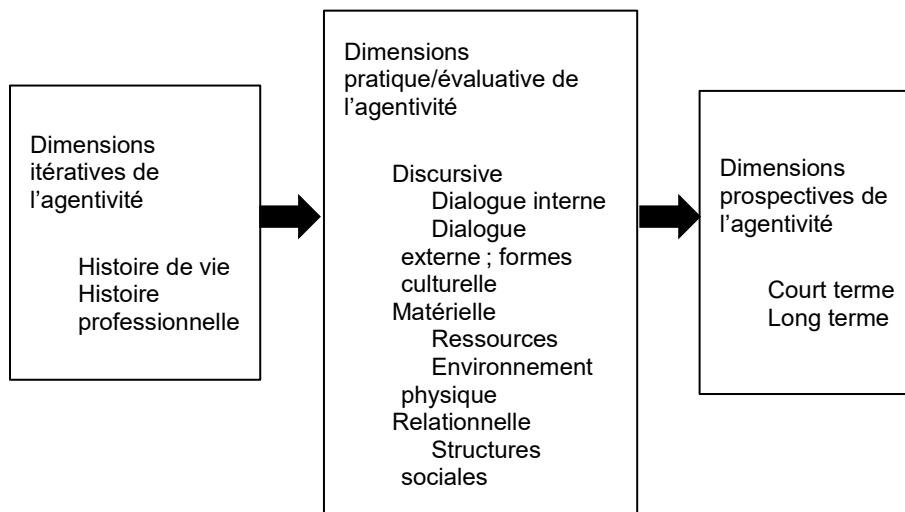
Dimensions itératives de l’agentivité

Histoire de vie
Histoire professionnelle

Dimensions pratique/évaluative de l’agentivité

Discursive
Dialogue interne
Dialogue externe ; formes culturelle
Matérielle
Ressources
Environnement physique
Relationnelle
Structures sociales

Dimensions prospectives de l’agentivité

Court terme
Long terme